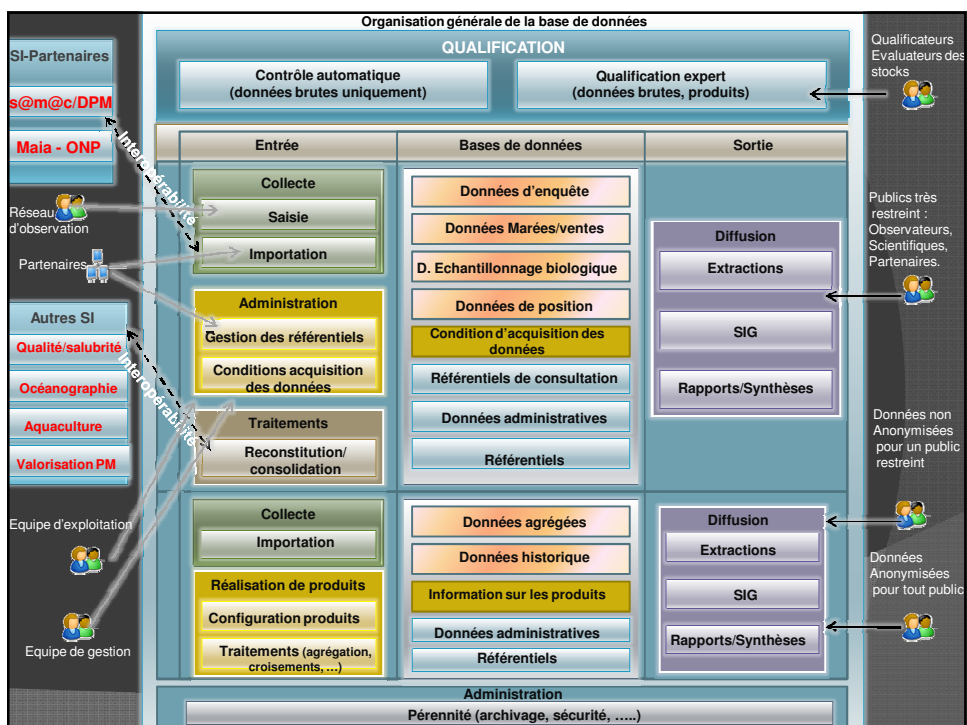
Organisation générale de la base de données

SI-Partenaires

s@m@c/DPM

Maia - ONP

Interopérabilité

Réseau d'observation

Partenaires

Autres SI

Qualité/salubrité

Océanographie

Aquaculture

Valorisation PM

Interopérabilité

Equipe d'exploitation

Equipe de gestion

QUALIFICATION

Contrôle automatique (données brutes uniquement)

Qualification expert (données brutes, produits)

Qualificateurs Evaluateurs des stocks

| Entrée | Bases de données | Sortie |
|---|---|---|

Collecte

Saisie

Importation

Administration

Gestion des référentiels

Conditions acquisition des données

Traitements

Reconstitution/ consolidation

Données d'enquête

Données Marées/ventes

D. Echantillonnage biologique

Données de position

Condition d'acquisition des données

Référentiels de consultation

Données administratives

Référentiels

Diffusion

Extractions

SIG

Rapports/Synthèses

Publics très restreint : Observateurs, Scientifiques, Partenaires.

Données non Anonymisées pour un public restreint

Collecte

Importation

Réalisation de produits

Configuration produits

Traitements (agrégation, croisements, …)

Données agrégées

Données historique

Information sur les produits

Données administratives

Référentiels

Diffusion

Extractions

SIG

Rapports/Synthèses

Données Anonymisées pour tout public

Administration

Pérennité (archivage, sécurité, …..)